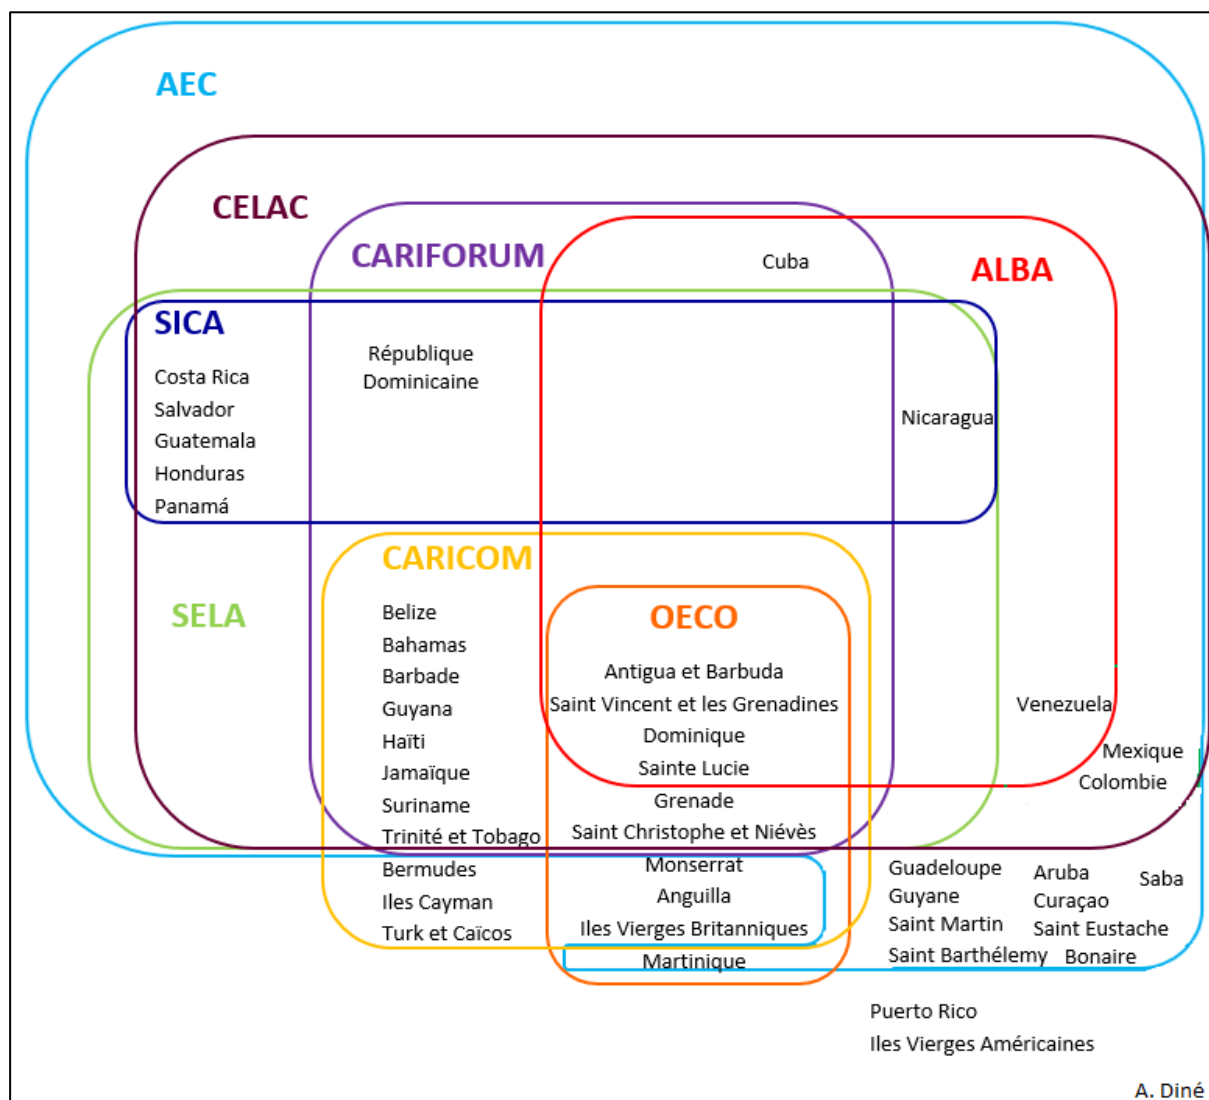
AEC

CELAC

CARIFORUM

Cuba

ALBA

SICA

République Dominicaine

Costa Rica
Salvador
Guatemala
Honduras
Panamá

Nicaragua

CARICOM

SELA

OECO

Belize
Bahamas
Barbade
Guyana
Haïti
Jamaïque
Suriname
Trinité et Tobago

Antigua et Barbuda
Saint Vincent et les Grenadines
Dominique
Sainte Lucie
Grenade
Saint Christophe et Niévès

Venezuela

Mexique
Colombie

Bermudes
Iles Cayman
Turk et Caïcos

Monserrat
Anguilla
Iles Vierges Britanniques

Martinique

Guadeloupe
Guyane
Saint Martin
Saint Barthélemy

Aruba
Curaçao
Saint Eustache
Bonaire

Saba

Puerto Rico
Iles Vierges Américaines

A. Diné